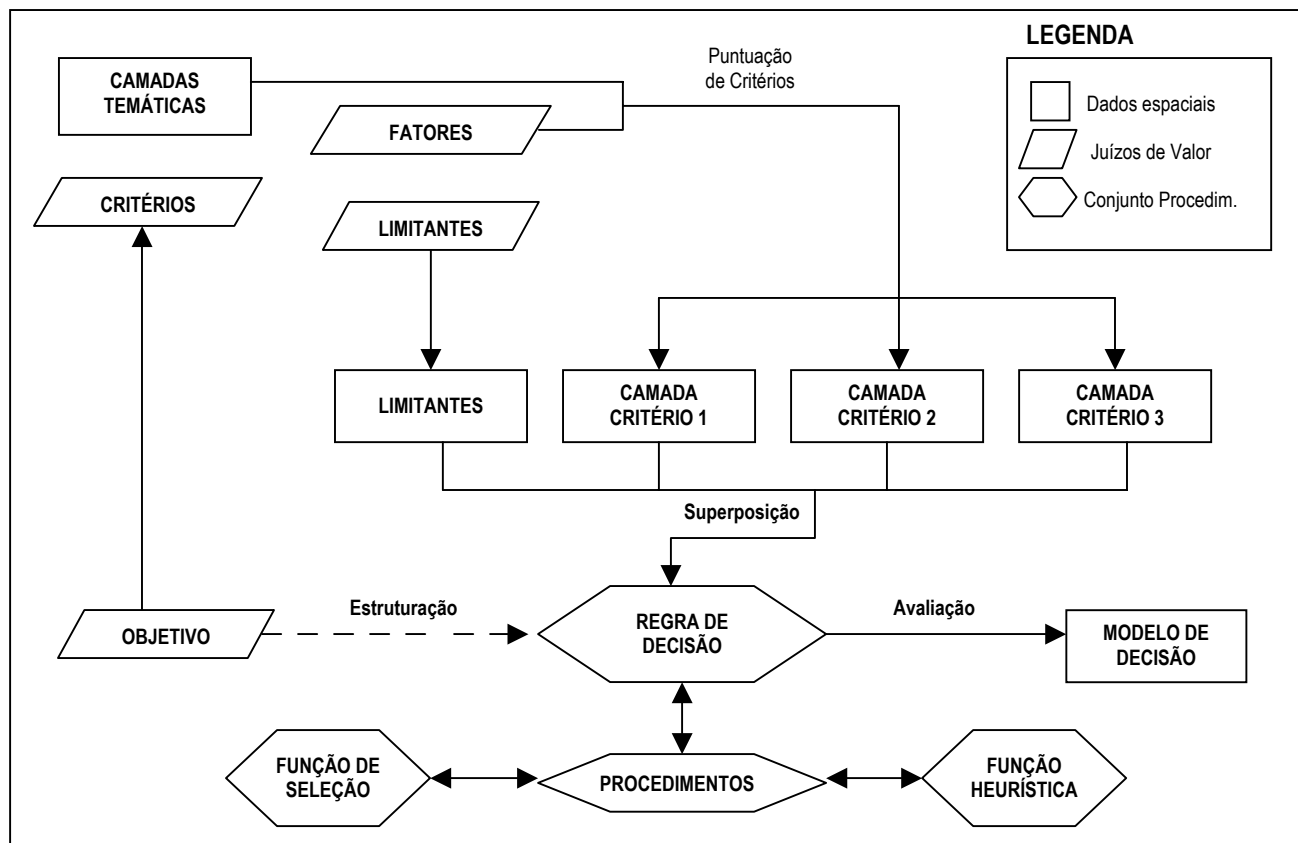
CAMADAS TEMÁTICAS

Puntuação de Critérios

LEGENDA

Dados espaciais

Juízos de Valor

Conjunto Procedim.

FATORES

CRITÉRIOS

LIMITANTES

LIMITANTES

CAMADA CRITÉRIO 1

CAMADA CRITÉRIO 2

CAMADA CRITÉRIO 3

Superposição

OBJETIVO

Estruturação

REGRA DE DECISÃO

Avaliação

MODELO DE DECISÃO

FUNÇÃO DE SELEÇÃO

PROCEDIMENTOS

FUNÇÃO HEURÍSTICA